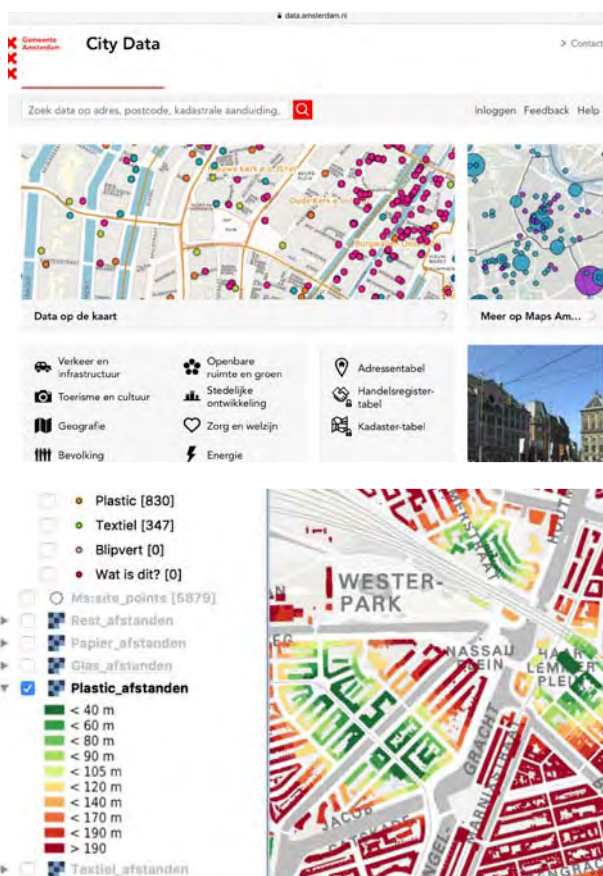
data.amsterdam.nl

Gemeente Amsterdam

City Data

> Contact

Zoek data op adres, postcode, kadastrale aanduiding,

Inloggen Feedback Help

Data op de kaart

Meer op Maps Am...

Verkeer en infrastructuur

Openbare ruimte en groen

Adressentabel

Toerisme en cultuur

Stedelijke ontwikkeling

Handelsregister-tabel

Geografie

Zorg en welzijn

Kadaster-tabel

Bevolking

Energie

Plastic [830]

Textiel [347]

Blipvert [0]

Wat is dit? [0]

Ms:site_points [5879]

Rest_afstanden

Papier_afstanden

Glas_afstanden

Plastic_afstanden

< 40 m
< 60 m
< 80 m
< 90 m
< 105 m
< 120 m
< 140 m
< 170 m
< 190 m
> 190

Textiel_afstanden

WESTER-PARK

NASSAU PLEIN

HAARLEMMER PLEIN

GRACHT

JACOB

MARNIX